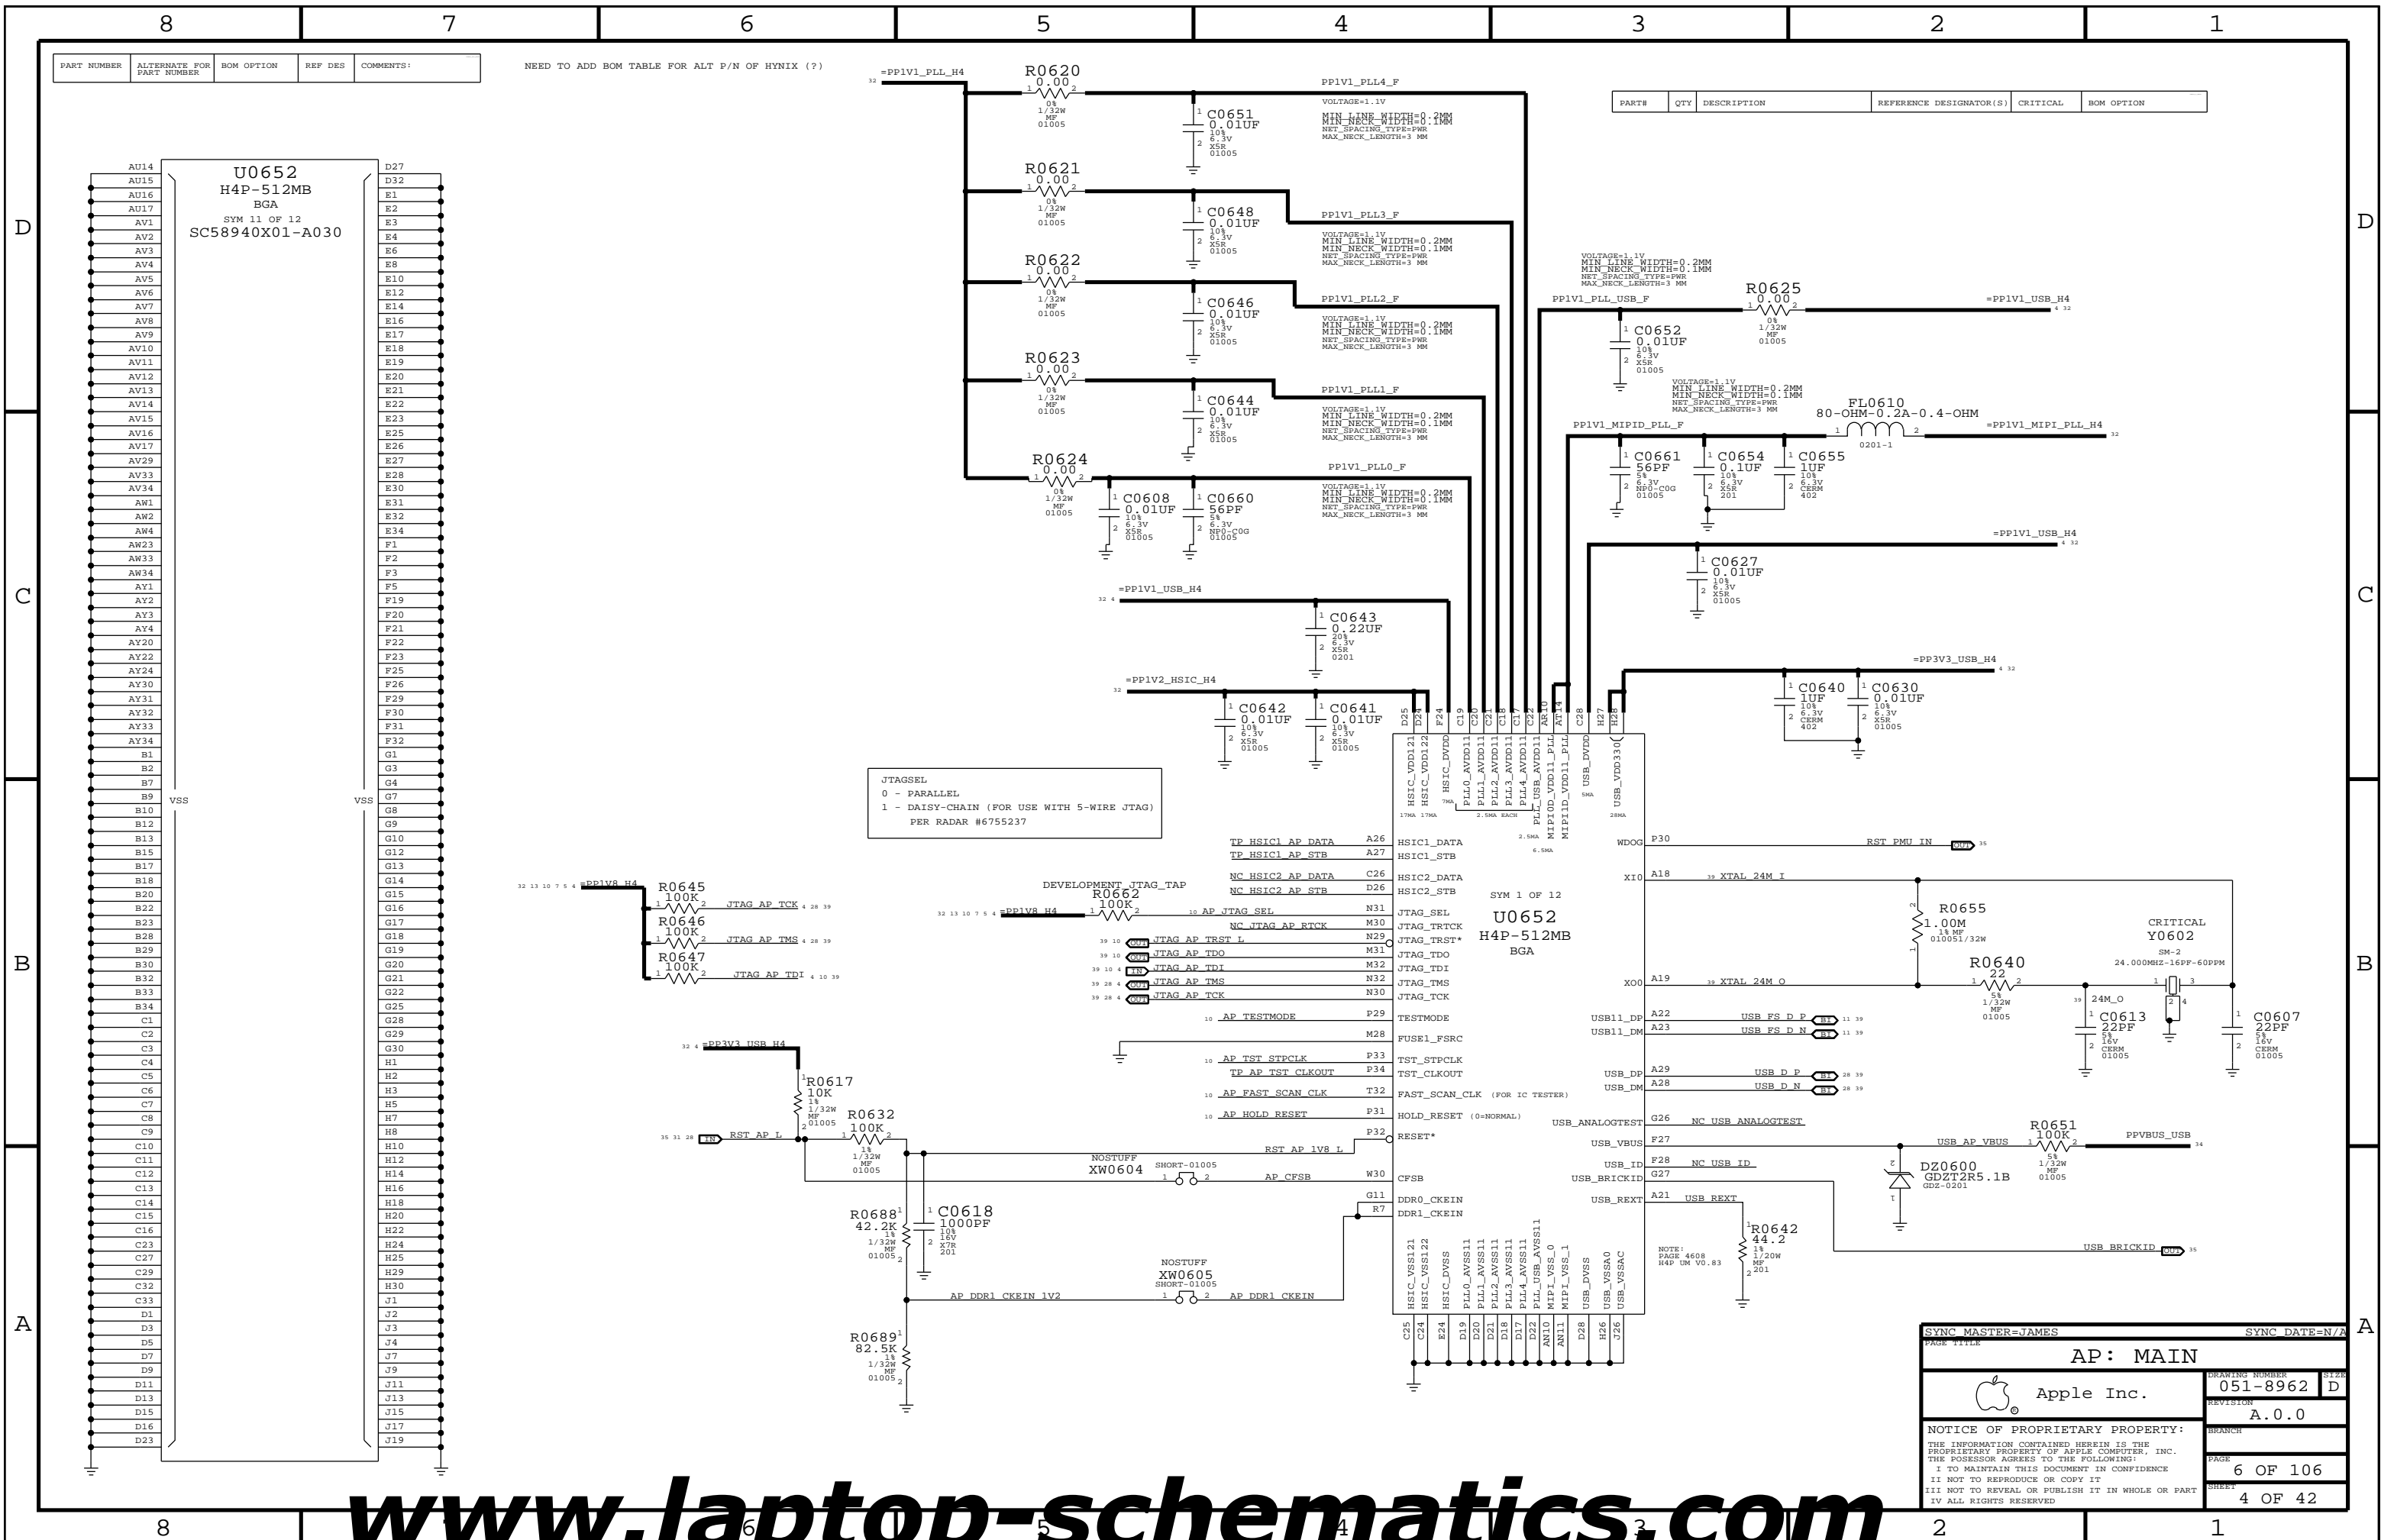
8 7 6 5 4 3 2 1

| PART NUMBER | ALTERNATE FOR PART NUMBER | BOM OPTION | REF DES | COMMENTS: |
|---|---|---|---|---|

NEED TO ADD BOM TABLE FOR ALT P/N OF HYNIX (?)

| PART# | QTY | DESCRIPTION | REFERENCE DESIGNATOR(S) | CRITICAL | BOM OPTION |
|---|---|---|---|---|---|

D C B A

U0652
H4P-512MB
BGA
SYM 11 OF 12
SC58940X01-A030

AU14 AU15 AU16 AU17 AV1 AV2 AV3 AV4 AV5 AV6 AV7 AV8 AV9 AV10 AV11 AV12 AV13 AV14 AV15 AV16 AV17 AV29 AV33 AV34 AW1 AW2 AW4 AW23 AW33 AW34 AY1 AY2 AY3 AY4 AY20 AY22 AY24 AY30 AY31 AY32 AY33 AY34 B1 B2 B7 B9 B10 B12 B13 B15 B17 B18 B20 B22 B23 B28 B29 B30 B32 B33 B34 C1 C2 C3 C4 C5 C6 C7 C8 C9 C10 C11 C12 C13 C14 C15 C16 C23 C27 C29 C32 C33 D1 D3 D5 D7 D9 D11 D13 D15 D16 D23

VSS VSS

D27 D32 E1 E2 E3 E4 E6 E8 E10 E12 E14 E16 E17 E18 E19 E20 E21 E22 E23 E25 E26 E27 E28 E30 E31 E32 E34 F1 F2 F3 F5 F19 F20 F21 F22 F23 F25 F26 F29 F30 F31 F32 G1 G3 G4 G7 G8 G9 G10 G12 G13 G14 G15 G16 G17 G18 G19 G20 G21 G22 G25 G28 G29 G30 H1 H2 H3 H5 H7 H8 H10 H12 H14 H16 H18 H20 H22 H24 H25 H29 H30 J1 J2 J4 J7 J9 J11 J13 J15 J17 J19

=PP1V1_PLL_H4
R0620 0.00 0% 1/32W MF 01005
PP1V1_PLL4_F
C0651 0.01UF 10% 6.3V X5R 01005
VOLTAGE=1.1V
MIN_LINE_WIDTH=0.2MM
MIN_NECK_WIDTH=0.1MM
NET_SPACING_TYPE=PWR
MAX_NECK_LENGTH=3 MM

R0621 0.00 0% 1/32W MF 01005
PP1V1_PLL3_F
C0648 0.01UF 10% 6.3V X5R 01005

R0622 0.00 0% 1/32W MF 01005
PP1V1_PLL2_F
C0646 0.01UF 10% 6.3V X5R 01005

R0623 0.00 0% 1/32W MF 01005
PP1V1_PLL1_F
C0644 0.01UF 10% 6.3V X5R 01005

R0624 0.00 0% 1/32W MF 01005
PP1V1_PLL0_F
C0608 0.01UF 10% 6.3V X5R 01005
C0660 56PF 5% 6.3V NP0-C0G 01005

PP1V1_PLL_USB_F
R0625 0.00 0% 1/32W MF 01005
=PP1V1_USB_H4
C0652 0.01UF 10% 6.3V X5R 01005

PP1V1_MIPID_PLL_F
FL0610
80-OHM-0.2A-0.4-OHM
0201-1
=PP1V1_MIPI_PLL_H4
C0661 56PF 5% 6.3V NP0-C0G 01005
C0654 0.1UF 10% 6.3V X5R 201
C0655 1UF 10% 6.3V CERM 402

=PP1V1_USB_H4
C0627 0.01UF 10% 6.3V X5R 01005

=PP1V1_USB_H4
C0643 0.22UF 20% 6.3V X5R 0201

=PP1V2_HSIC_H4
C0642 0.01UF 10% 6.3V X5R 01005
C0641 0.01UF 10% 6.3V X5R 01005

=PP3V3_USB_H4
C0640 1UF 10% 6.3V CERM 402
C0630 0.01UF 10% 6.3V X5R 01005

JTAGSEL
0 - PARALLEL
1 - DAISY-CHAIN (FOR USE WITH 5-WIRE JTAG)
PER RADAR #6755237

D25 D24 F24 C19 C20 C21 C18 C17 C22 AR10 AT14 C28 H27 H28

HSIC_VDD121 HSIC_VDD122 HSIC_DVDD PLL0_AVDD11 PLL1_AVDD11 PLL2_AVDD11 PLL3_AVDD11 PLL4_AVDD11 PLL_USB_AVDD11 MIPI0D_VDD11_PLL MIPI1D_VDD11_PLL USB_DVDD USB_VDD330

17MA 17MA 7MA 2.5MA EACH 2.5MA 6.5MA 5MA 28MA

SYM 1 OF 12
U0652
H4P-512MB
BGA

TP_HSIC1_AP_DATA A26 HSIC1_DATA
TP_HSIC1_AP_STB A27 HSIC1_STB
NC_HSIC2_AP_DATA C26 HSIC2_DATA
NC_HSIC2_AP_STB D26 HSIC2_STB

=PP1V8_H4
R0645 100K
JTAG_AP_TCK
R0646 100K
JTAG_AP_TMS
R0647 100K
JTAG_AP_TDI

DEVELOPMENT_JTAG_TAP
R0662 100K
=PP1V8_H4
AP_JTAG_SEL N31 JTAG_SEL
NC_JTAG_AP_RTCK M30 JTAG_TRTCK
JTAG_AP_TRST_L N29 JTAG_TRST*
JTAG_AP_TDO M31 JTAG_TDO
JTAG_AP_TDI M32 JTAG_TDI
JTAG_AP_TMS N32 JTAG_TMS
JTAG_AP_TCK N30 JTAG_TCK
AP_TESTMODE P29 TESTMODE
M28 FUSE1_FSRC
AP_TST_STPCLK P33 TST_STPCLK
TP_AP_TST_CLKOUT P34 TST_CLKOUT
AP_FAST_SCAN_CLK T32 FAST_SCAN_CLK (FOR IC TESTER)
AP_HOLD_RESET P31 HOLD_RESET (0=NORMAL)
RST_AP_1V8_L P32 RESET*
AP_CFSB W30 CFSB
G11 DDR0_CKEIN
R7 DDR1_CKEIN

OUT OUT IN OUT OUT

=PP3V3_USB_H4
R0617 10K 1% 1/32W MF 01005
IN RST_AP_L
R0632 100K 1% 1/32W MF 01005
NOSTUFF
XW0604
SHORT-01005
R0688 42.2K 1% 1/32W MF 01005
C0618 1000PF 10% 16V X7R 201
NOSTUFF
XW0605
SHORT-01005
AP_DDR1_CKEIN_1V2
AP_DDR1_CKEIN
R0689 82.5K 1% 1/32W MF 01005

WDOG P30 RST_PMU_IN OUT
XI0 A18 XTAL_24M_I
R0655 1.00M 1% MF 01005 1/32W
CRITICAL
Y0602
SM-2
24.000MHZ-16PF-60PPM
X00 A19 XTAL_24M_O
R0640 22 5% 1/32W MF 01005
24M_O
C0613 22PF 5% 16V CERM 01005
C0607 22PF 5% 16V CERM 01005

USB11_DP A22 USB_FS_D_P BI
USB11_DM A23 USB_FS_D_N BI
USB_DP A29 USB_D_P BI
USB_DM A28 USB_D_N BI
USB_ANALOGTEST G26 NC_USB_ANALOGTEST
USB_VBUS F27 USB_AP_VBUS
R0651 100K 5% 1/32W MF 01005
PPVBUS_USB
USB_ID F28 NC_USB_ID
USB_BRICKID G27
DZ0600 GDZT2R5.1B GDZ-0201
USB_REXT A21 USB_REXT
R0642 44.2 1% 1/20W MF 201
NOTE: PAGE 4608 H4P UM V0.83
USB_BRICKID OUT

HSIC_VSS121 HSIC_VSS122 HSIC_DVSS PLL0_AVSS11 PLL1_AVSS11 PLL2_AVSS11 PLL3_AVSS11 PLL4_AVSS11 PLL_USB_AVSS11 MIPI_VSS_0 MIPI_VSS_1 USB_DVSS USB_VSSA0 USB_VSSAC
C25 C24 E24 D19 D20 D21 D18 D17 D22 AN10 AN11 D28 H26 J26

SYNC_MASTER=JAMES SYNC_DATE=N/A
PAGE TITLE
AP: MAIN
DRAWING NUMBER 051-8962 SIZE D
Apple Inc.
REVISION A.0.0
NOTICE OF PROPRIETARY PROPERTY:
THE INFORMATION CONTAINED HEREIN IS THE PROPRIETARY PROPERTY OF APPLE COMPUTER, INC.
THE POSESSOR AGREES TO THE FOLLOWING:
I TO MAINTAIN THIS DOCUMENT IN CONFIDENCE
II NOT TO REPRODUCE OR COPY IT
III NOT TO REVEAL OR PUBLISH IT IN WHOLE OR PART
IV ALL RIGHTS RESERVED
BRANCH
PAGE 6 OF 106
SHEET 4 OF 42

www.laptop-schematics.com